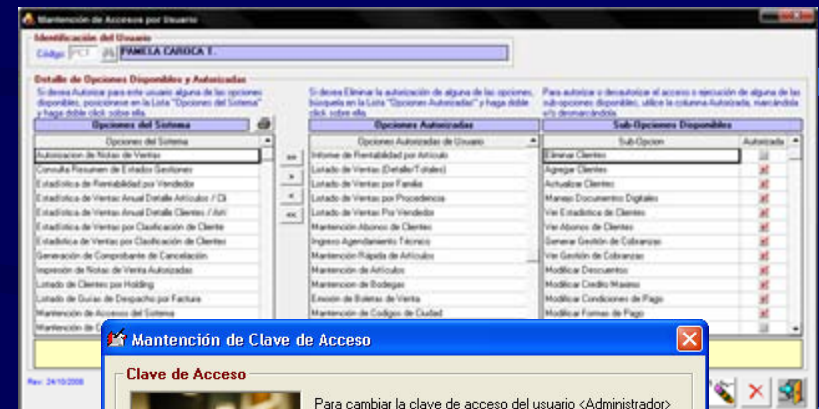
Mantención de Accesos por Usuario

Identificación del Usuario
Código PCT PAMELA CAROCA T.

Detalle de Opciones Disponibles y Autorizadas
Si desea Autorizar para este usuario alguna de las opciones disponibles, posiciónese en la Lista "Opciones del Sistema" y haga doble click sobre ella.

Si desea Eliminar la autorización de alguna de las opciones, búsquela en la Lista "Opciones Autorizadas" y haga doble click sobre ella.

Para autorizar o desautorizar el acceso o ejecución de alguna de las sub-opciones disponibles, utilice la columna Autorizada, marcándola y/o desmarcándola.

| Opciones del Sistema |
|---|
| Opciones del Sistema |
| Autorizacion de Notas de Ventas |
| Consulta Resumen de Estados Gestiones |
| Estadistica de Rentabilidad por Vendedor |
| Estadistica de Ventas Anual Detalle Articulos / Cl |
| Estadistica de Ventas Anual Detalle Clientes / Art |
| Estadistica de Ventas por Clasificacion de Cliente |
| Estadistica de Ventas por Clasificacion de Clientes |
| Generacion de Comprobante de Cancelacion |
| Impresion de Notas de Venta Autorizadas |
| Listado de Clientes por Holding |
| Listado de Guias de Despacho por Factura |
| Mantencion de Accesos del Sistema |
| Mantencion de C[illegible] |

>>
>
<
<<

| Opciones Autorizadas |
|---|
| Opciones Autorizadas de Usuario |
| Informe de Rentabilidad por Articulo |
| Listado de Ventas (Detalle/Totales) |
| Listado de Ventas por Familia |
| Listado de Ventas Por Procedencia |
| Listado de Ventas Por Vendedor |
| Mantencion Abonos de Clientes |
| Ingreso Agendamiento Tecnico |
| Mantencion Rapida de Articulos |
| Mantencion de Articulos |
| Mantencion de Bodegas |
| Emision de Boletas de Venta |
| Mantencion de Codigos de Ciudad |

| Sub-Opciones Disponibles | |
|---|---|
| Sub-Opcion | Autorizada |
| Eliminar Clientes | |
| Agregar Clientes | |
| Actualizar Clientes | |
| Manejo Documentos Digitales | |
| Ver Estadistica de Clientes | |
| Ver Abonos de Clientes | |
| Generar Gestión de Cobranzas | |
| Ver Gestión de Cobranzas | |
| Modificar Descuentos | |
| Modificar Credito Maximo | |
| Modificar Condiciones de Pago | |
| Modificar Formas de Pago | |

Rev: 24/10/2008

Mantención de Clave de Acceso
Clave de Acceso
Para cambiar la clave de acceso del usuario <Administrador>